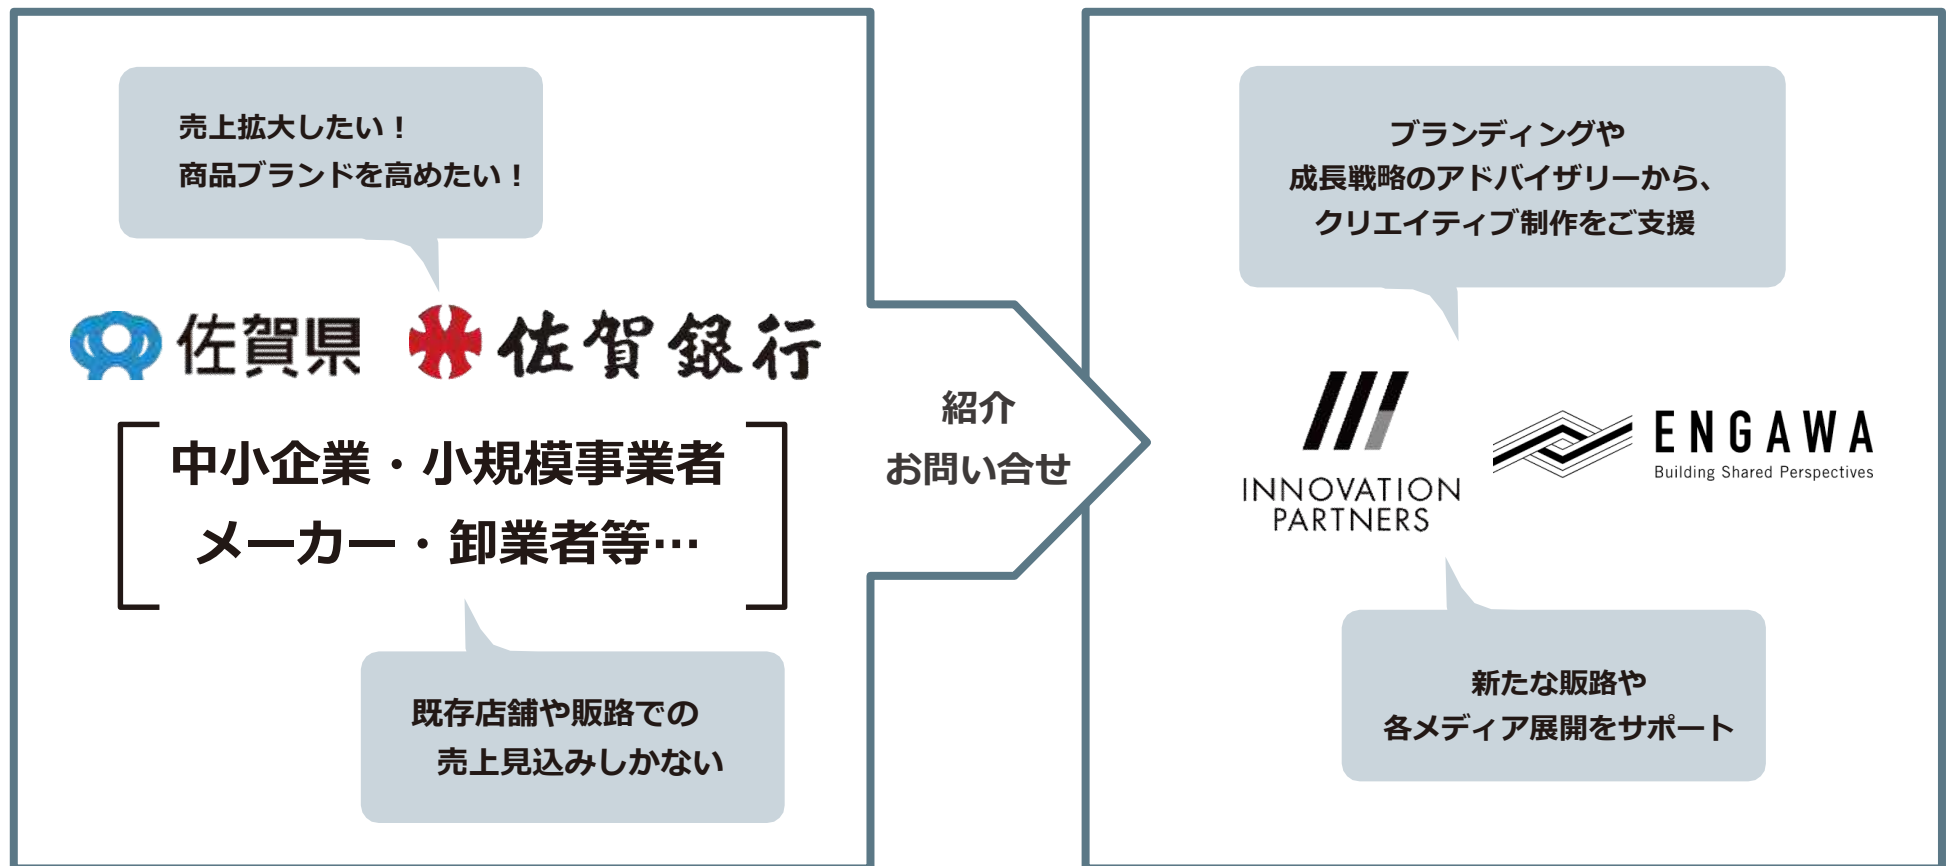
売上拡大したい！
商品ブランドを高めたい！

佐賀県 佐賀銀行

中小企業・小規模事業者
メーカー・卸業者等…

既存店舗や販路での
売上見込みしかない

紹介
お問い合せ

ブランディングや
成長戦略のアドバイザリーから、
クリエイティブ制作をご支援

INNOVATION PARTNERS

ENGAWA
Building Shared Perspectives

新たな販路や
各メディア展開をサポート